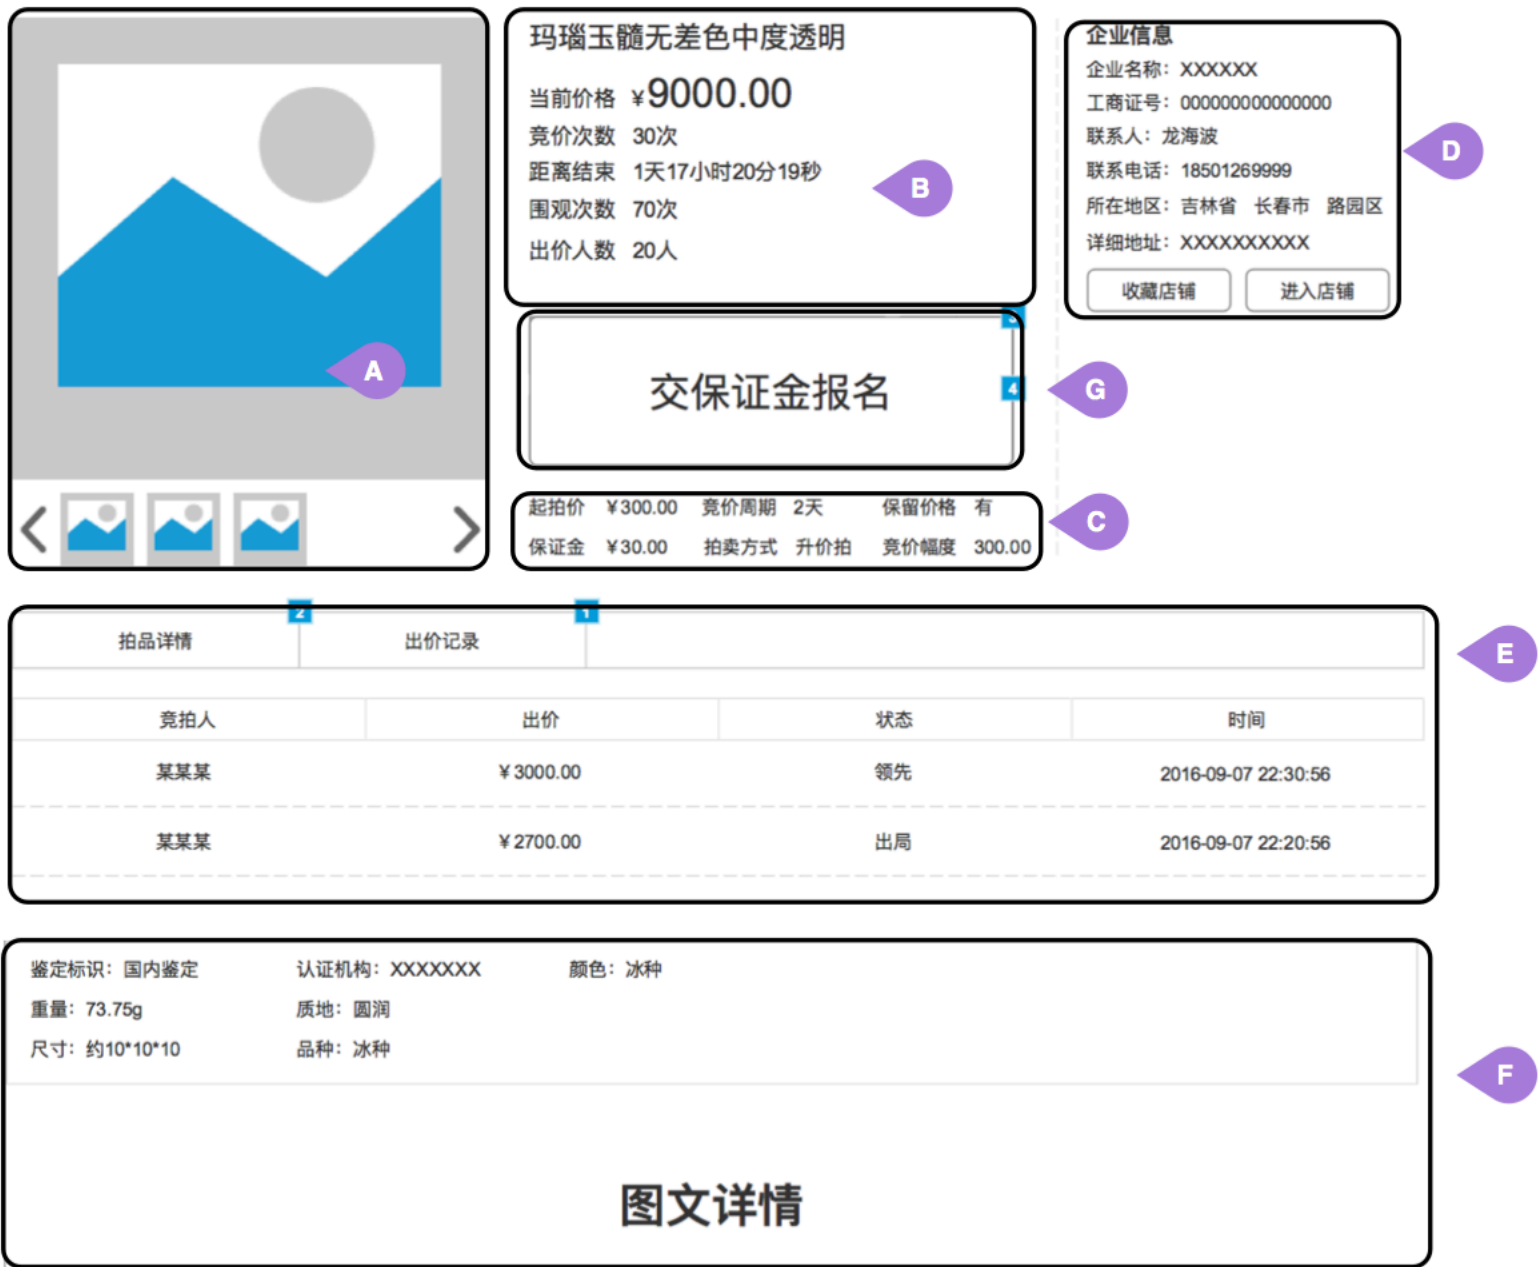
A

玛瑙玉髓无差色中度透明

当前价格 ¥9000.00
竞价次数 30次
距离结束 1天17小时20分19秒
围观次数 70次
出价人数 20人

B

企业信息
企业名称：XXXXXX
工商证号：000000000000000
联系人：龙海波
联系电话：18501269999
所在地区：吉林省 长春市 路园区
详细地址：XXXXXXXXXX
收藏店铺 进入店铺

D

交保证金报名

4

G

| 起拍价 | ¥300.00 | 竞价周期 | 2天 | 保留价格 | 有 |
|---|---|---|---|---|---|
| 保证金 | ¥30.00 | 拍卖方式 | 升价拍 | 竞价幅度 | 300.00 |

C

2 1

拍品详情 出价记录

E

| 竞拍人 | 出价 | 状态 | 时间 |
|---|---|---|---|
| 某某某 | ¥3000.00 | 领先 | 2016-09-07 22:30:56 |
| 某某某 | ¥2700.00 | 出局 | 2016-09-07 22:20:56 |

鉴定标识：国内鉴定 认证机构：XXXXXXX 颜色：冰种
重量：73.75g 质地：圆润
尺寸：约10*10*10 品种：冰种

F

图文详情